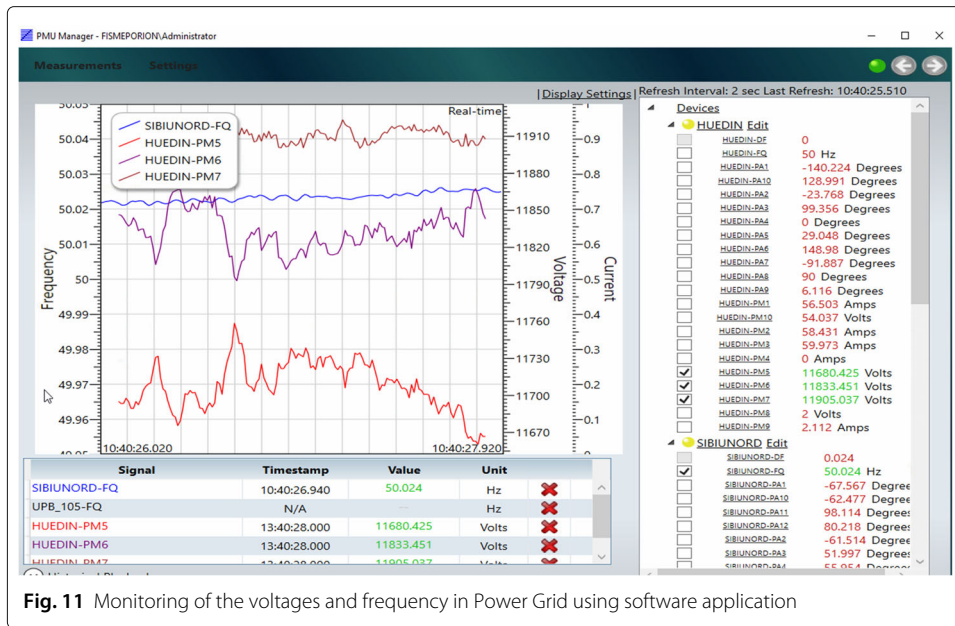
PMU Manager - FISMEPORION\Administrator

Measurements Settings

| Display Settings | Refresh Interval: 2 sec Last Refresh: 10:40:25.510

Real-time

SIBIUNORD-FQ
HUEDIN-PM5
HUEDIN-PM6
HUEDIN-PM7

Frequency

50.04
50.03
50.02
50.01
50
49.99
49.98
49.97
49.96

Voltage

11910
11880
11850
11820
11790
11760
11730
11700
11670

Current

0.9
0.8
0.7
0.6
0.5
0.4
0.3
0.2
0.1

10:40:26.020
10:40:27.920

| Signal | Timestamp | Value | Unit | |
|---|---|---|---|---|
| SIBIUNORD-FQ | 10:40:26.940 | 50.024 | Hz | |
| UPB_105-FQ | N/A | --- | Hz | |
| HUEDIN-PM5 | 13:40:28.000 | 11680.425 | Volts | |
| HUEDIN-PM6 | 13:40:28.000 | 11833.451 | Volts | |
| HUEDIN-PM7 | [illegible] | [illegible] | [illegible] | |

Devices
HUEDIN Edit
HUEDIN-DF 0
HUEDIN-FQ 50 Hz
HUEDIN-PA1 -140.224 Degrees
HUEDIN-PA10 128.991 Degrees
HUEDIN-PA2 -23.768 Degrees
HUEDIN-PA3 99.356 Degrees
HUEDIN-PA4 0 Degrees
HUEDIN-PA5 29.048 Degrees
HUEDIN-PA6 148.98 Degrees
HUEDIN-PA7 -91.887 Degrees
HUEDIN-PA8 90 Degrees
HUEDIN-PA9 6.116 Degrees
HUEDIN-PM1 56.503 Amps
HUEDIN-PM10 54.037 Volts
HUEDIN-PM2 58.431 Amps
HUEDIN-PM3 59.973 Amps
HUEDIN-PM4 0 Amps
HUEDIN-PM5 11680.425 Volts
HUEDIN-PM6 11833.451 Volts
HUEDIN-PM7 11905.037 Volts
HUEDIN-PM8 2 Volts
HUEDIN-PM9 2.112 Amps
SIBIUNORD Edit
SIBIUNORD-DF 0.024
SIBIUNORD-FQ 50.024 Hz
SIBIUNORD-PA1 -67.567 Degree
SIBIUNORD-PA10 -62.477 Degree
SIBIUNORD-PA11 98.114 Degree
SIBIUNORD-PA12 80.218 Degree
SIBIUNORD-PA2 -61.514 Degree
SIBIUNORD-PA3 51.997 Degree
SIBIUNORD-PA4 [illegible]

Fig. 11 Monitoring of the voltages and frequency in Power Grid using software application